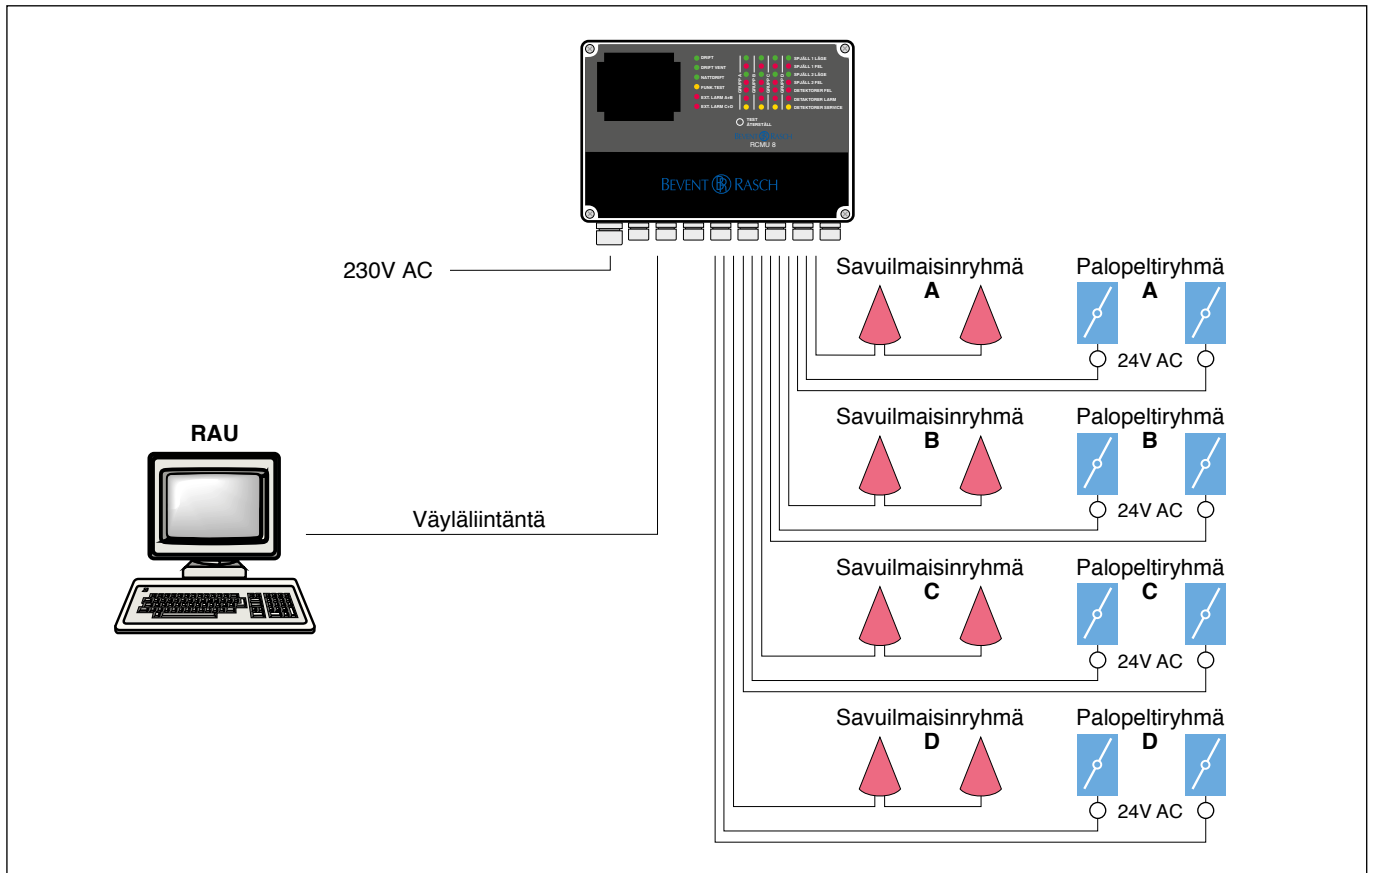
DRIFT
DRIFT VENT
NATTDRIFT
FUNK.TEST
EXT. LARM A+B
EXT. LARM C+D

SPJÄLL 1 LÄGE
SPJÄLL 1 FEL
SPJÄLL 2 LÄGE
SPJÄLL 2 FEL
DETEKTORER FEL
DETEKTORER LARM
DETEKTORER SERVICE

TEST
ÅTERSTÄLL

RCMU 8

BEVENT RASCH

230V AC

RAU

Väyläliintäntä

Savuilmaisinryhmä
A

Palopeltiryhmä
A

24V AC

Savuilmaisinryhmä
B

Palopeltiryhmä
B

24V AC

Savuilmaisinryhmä
C

Palopeltiryhmä
C

24V AC

Savuilmaisinryhmä
D

Palopeltiryhmä
D

24V AC